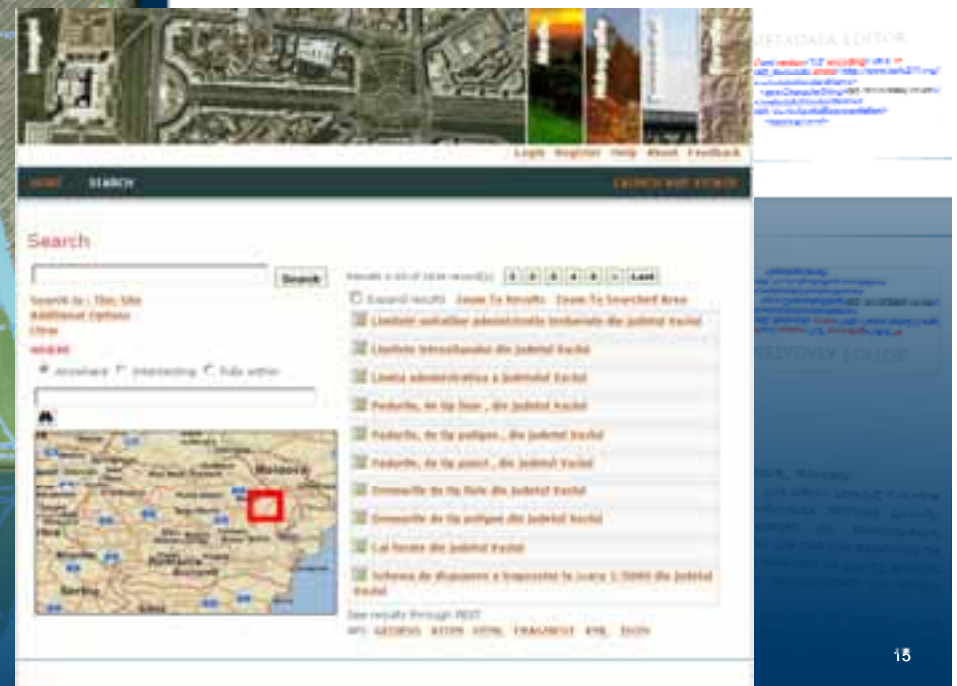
Login Register Help About Feedback

HOME SEARCH

Search

Search

Search in : This Site
Additional Options
Clear

Results 1-10 of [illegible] record(s) 1 2 3 4 5 » Last

Expand results Zoom To Results Zoom To Searched Area

Limitele unitatilor administrativ teritoriale din judetul Vaslui
Limitele intravilanelor din judetul Vaslui
Limita administrativa a judetului Vaslui
Pedorfe, de tip linie , din judetul Vaslui
Pedorfe, de tip poligon , din judetul Vaslui
Pedorfe, de tip punct , din judetul Vaslui
Ecosisteme de tip linie din judetul Vaslui
Ecosisteme de tip poligon din judetul Vaslui
Cai ferate din judetul Vaslui
Schema de dispunere a trapezelor la scara 1:5000 din judetul Vaslui

See results through REST
API: GEORSS ATOM HTML FRAGMENT KML JSON

Anywhere Intersecting Fully within

Moldova
Romania
Bucuresti

METADATA EDITOR

15